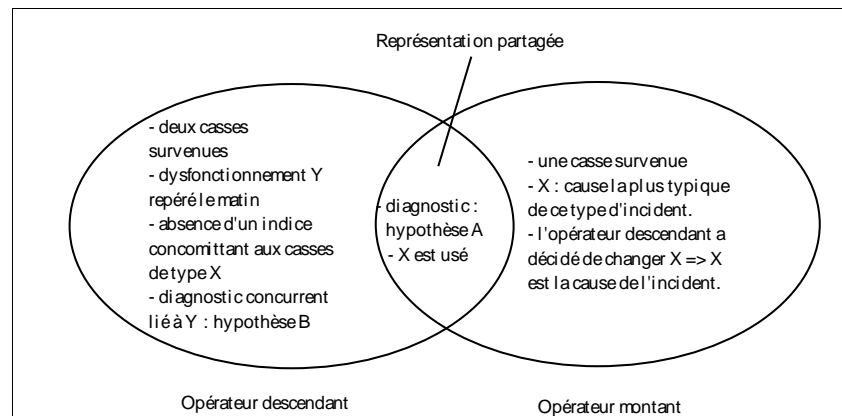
Représentation partagée

- deux casses survenues
- dysfonctionnement Y repéré le matin
- absence d'un indice concomittant aux casses de type X
- diagnostic concurrent lié à Y : hypothèse B

- diagnostic : hypothèse A
- X est usé

- une casse survenue
- X : cause la plus typique de ce type d'incident.
- l'opérateur descendant a décidé de changer X => X est la cause de l'incident.

Opérateur descendant

Opérateur montant